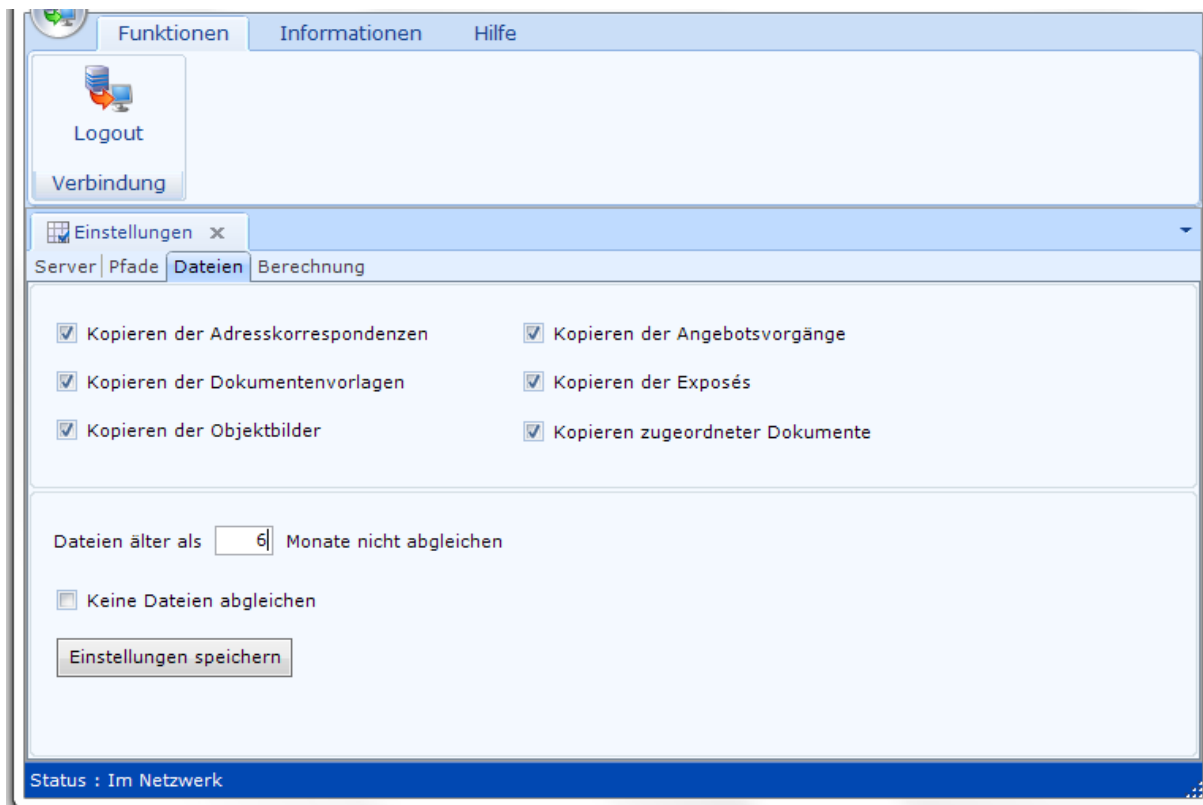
Funktionen Informationen Hilfe

Logout

Verbindung

Einstellungen ×

Server | Pfade | Dateien | Berechnung

Kopieren der Adresskorrespondenzen

Kopieren der Dokumentenvorlagen

Kopieren der Objektbilder

Kopieren der Angebotsvorgänge

Kopieren der Exposés

Kopieren zugeordneter Dokumente

Dateien älter als 6 Monate nicht abgleichen

Keine Dateien abgleichen

Einstellungen speichern

Status : Im Netzwerk